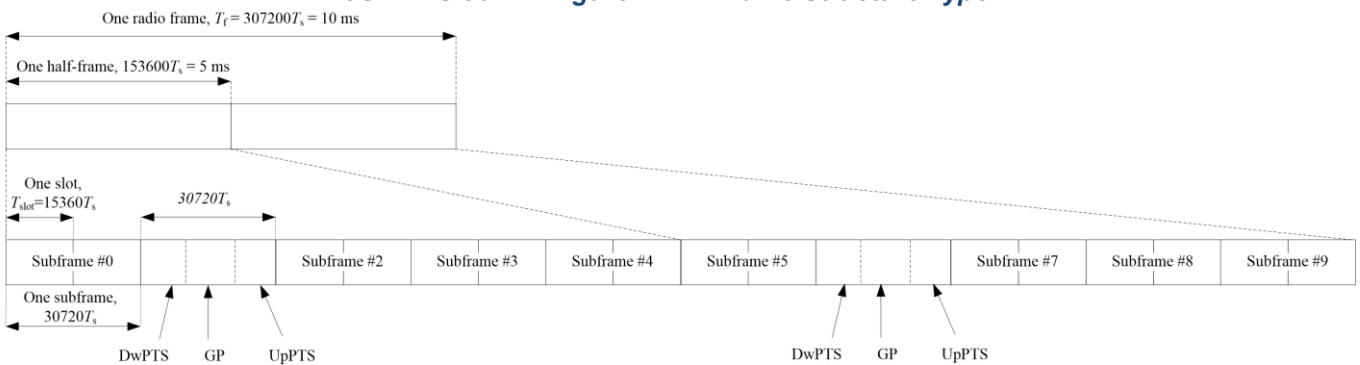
One radio frame, $T_f = 307200T_s = 10$ ms

One half-frame, $153600T_s = 5$ ms

One slot, $T_{slot}=15360T_s$

$30720T_s$

Subframe #0

Subframe #2

Subframe #3

Subframe #4

Subframe #5

Subframe #7

Subframe #8

Subframe #9

One subframe, $30720T_s$

DwPTS

GP

UpPTS

DwPTS

GP

UpPTS